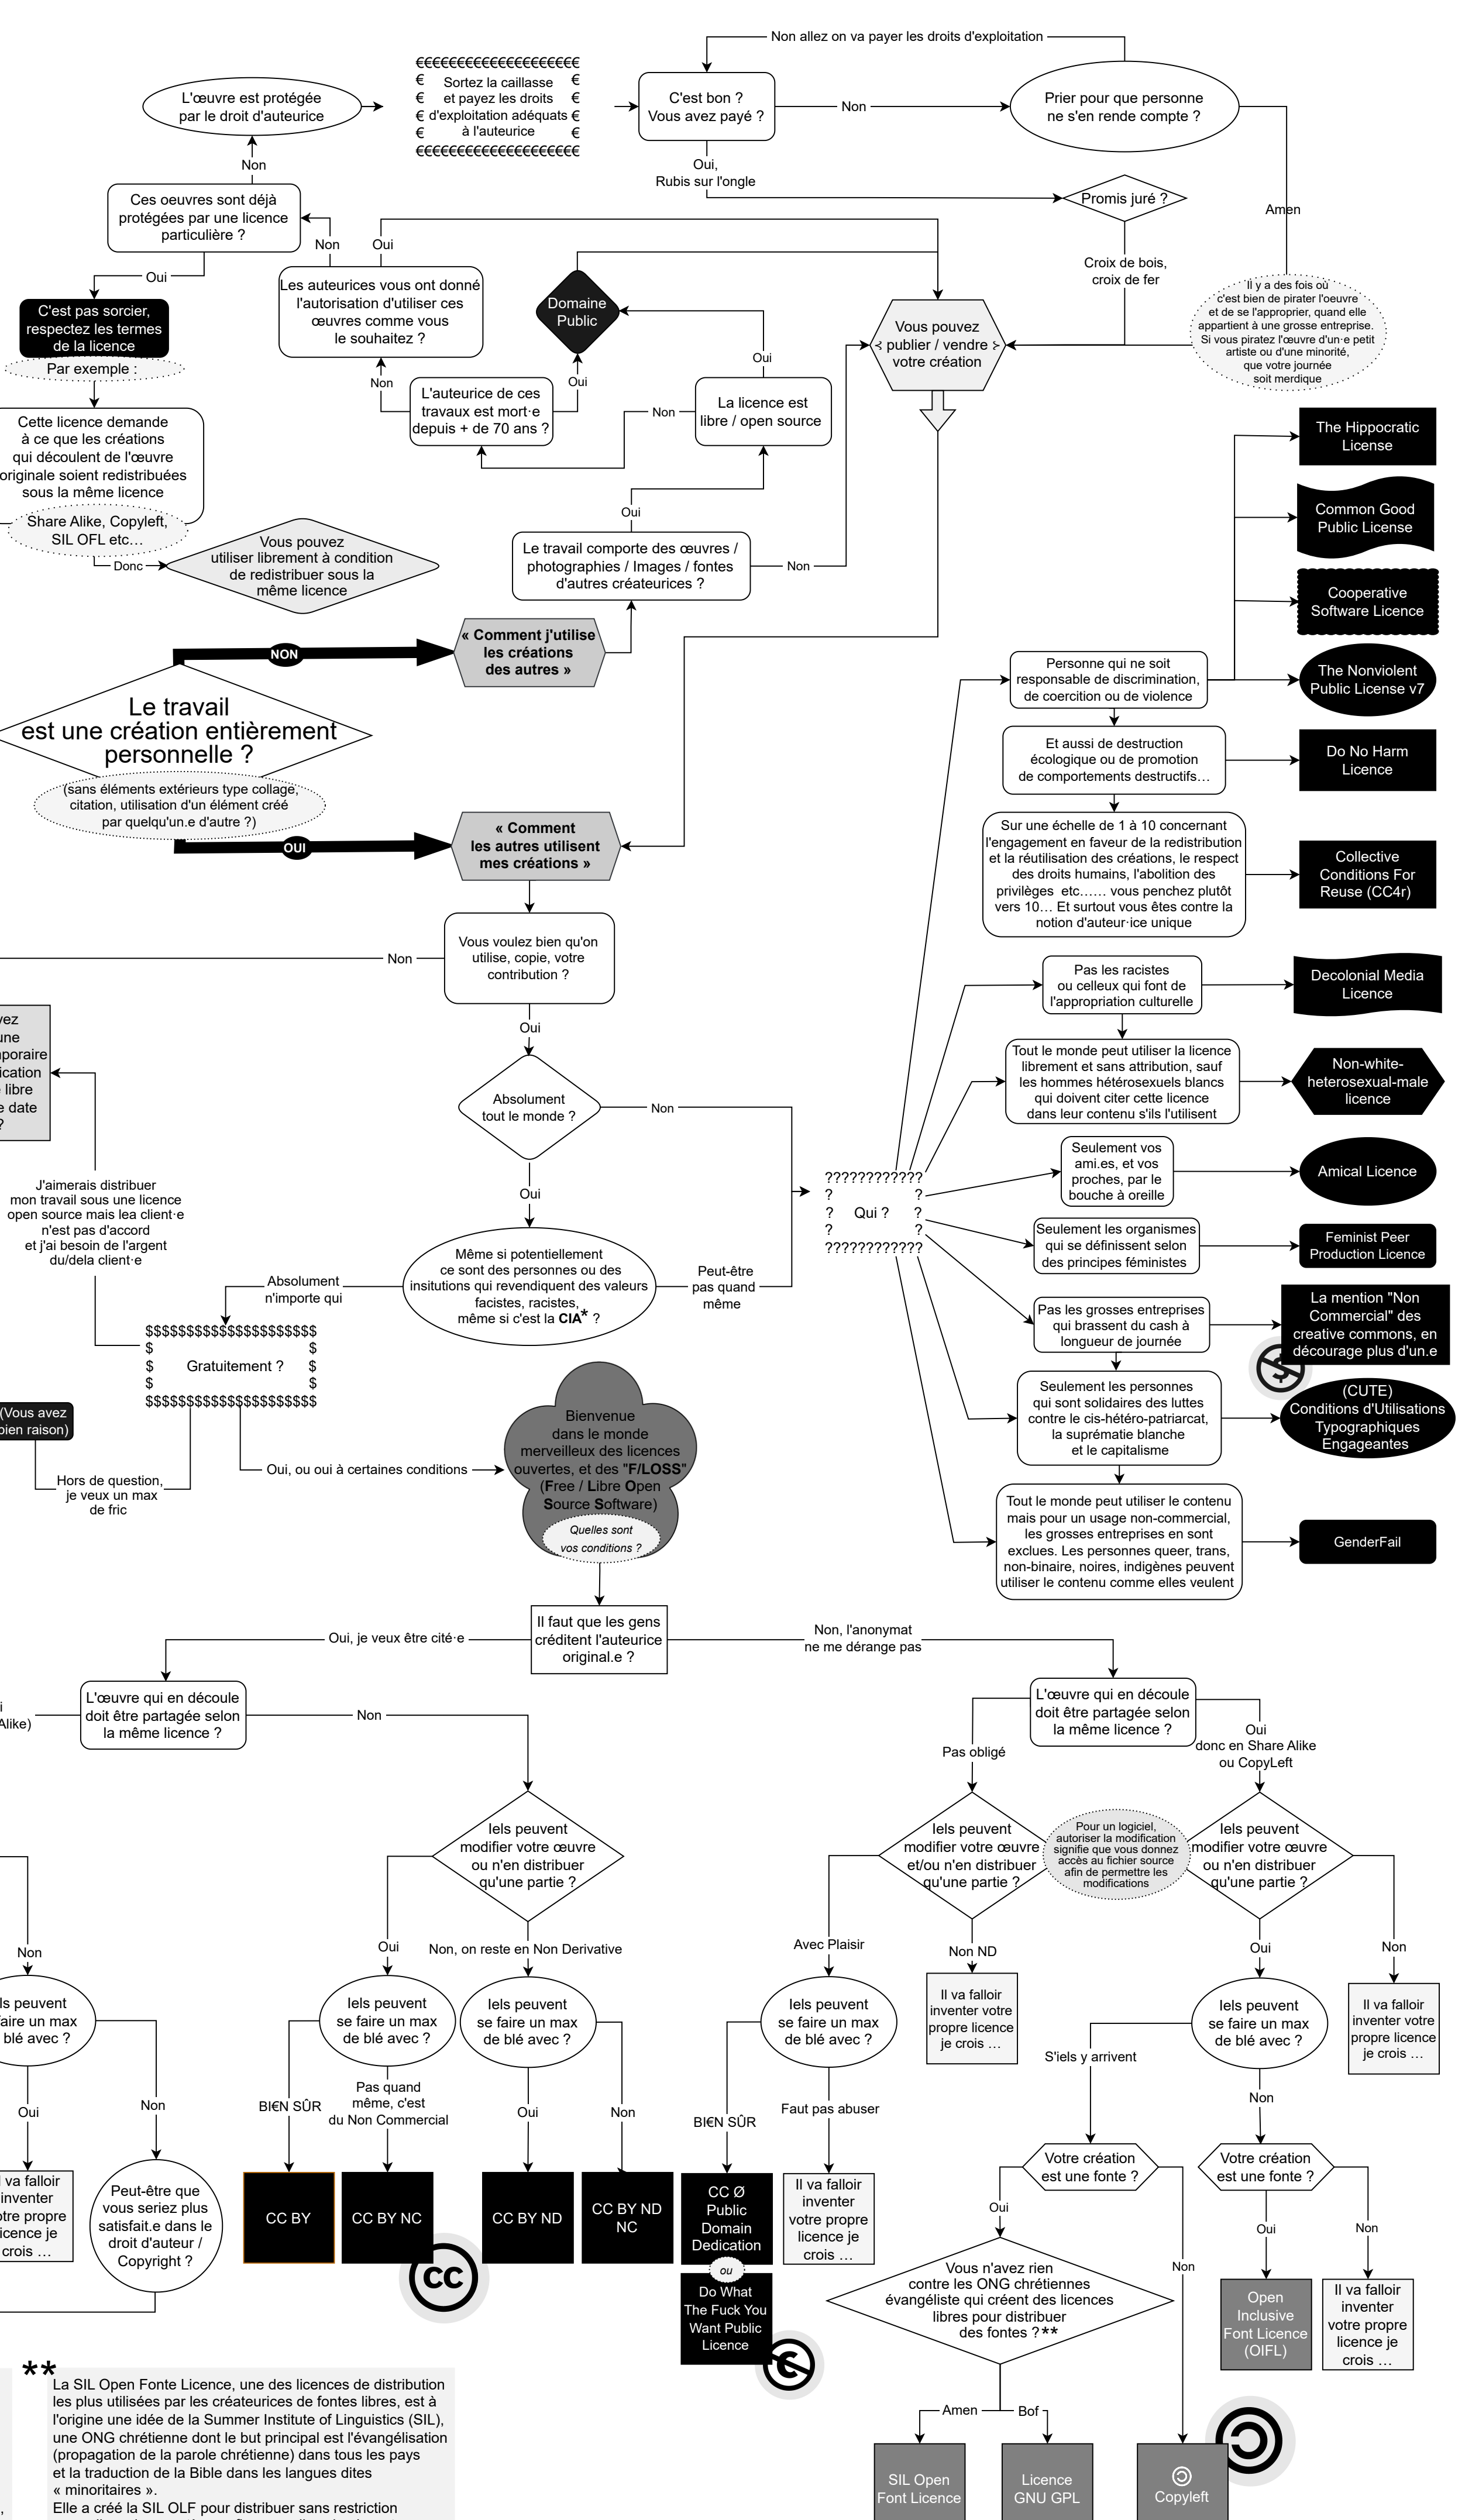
Non allez on va payer les droits d'exploitation

L'œuvre est protégée par le droit d'auteurice

€€€€€€€€€€€€€€€€€€€€
€ Sortez la caillasse €
€ et payez les droits €
€ d'exploitation adéquats €
€ à l'auteurice €
€€€€€€€€€€€€€€€€€€€€

C'est bon ? Vous avez payé ?

Non

Prier pour que personne ne s'en rende compte ?

Oui, Rubis sur l'ongle

Promis juré ?

Amen

Non

Ces oeuvres sont déjà protégées par une licence particulière ?

Non

Oui

Les auteurices vous ont donné l'autorisation d'utiliser ces œuvres comme vous le souhaitez ?

Domaine Public

Croix de bois, croix de fer

Il y a des fois où c'est bien de pirater l'oeuvre et de se l'approprier, quand elle appartient à une grosse entreprise. Si vous piratez l'œuvre d'un·e petit artiste ou d'une minorité, que votre journée soit merdique

Oui

C'est pas sorcier, respectez les termes de la licence

Par exemple :

Oui

Non

Oui

Vous pouvez publier / vendre votre création

L'auteurice de ces travaux est mort·e depuis + de 70 ans ?

Non

La licence est libre / open source

Cette licence demande à ce que les créations qui découlent de l'œuvre originale soient redistribuées sous la même licence

Share Alike, Copyleft, SIL OFL etc…

Donc

Vous pouvez utiliser librement à condition de redistribuer sous la même licence

Oui

Le travail comporte des œuvres / photographies / Images / fontes d'autres créateurices ?

Non

The Hippocratic License

Common Good Public License

Cooperative Software Licence

NON

« Comment j'utilise les créations des autres »

Le travail est une création entièrement personnelle ?

(sans éléments extérieurs type collage, citation, utilisation d'un élément créé par quelqu'un.e d'autre ?)

OUI

« Comment les autres utilisent mes créations »

Personne qui ne soit responsable de discrimination, de coercition ou de violence

The Nonviolent Public License v7

Et aussi de destruction écologique ou de promotion de comportements destructifs…

Do No Harm Licence

Sur une échelle de 1 à 10 concernant l'engagement en faveur de la redistribution et la réutilisation des créations, le respect des droits humains, l'abolition des privilèges etc…… vous penchez plutôt vers 10… Et surtout vous êtes contre la notion d'auteur·ice unique

Collective Conditions For Reuse (CC4r)

Non

Vous voulez bien qu'on utilise, copie, votre contribution ?

Oui

vez une poraire ication libre e date ?

Absolument tout le monde ?

Non

Oui

J'aimerais distribuer mon travail sous une licence open source mais lea client·e n'est pas d'accord et j'ai besoin de l'argent du/dela client·e

Même si potentiellement ce sont des personnes ou des insitutions qui revendiquent des valeurs facistes, racistes, même si c'est la CIA* ?

Peut-être pas quand même

Absolument n'importe qui

$$$$$$$$$$$$$$$$$$$$$$
$ Gratuitement ? $
$$$$$$$$$$$$$$$$$$$$$$

(Vous avez bien raison)

Hors de question, je veux un max de fric

Oui, ou oui à certaines conditions

Bienvenue dans le monde merveilleux des licences ouvertes, et des "F/LOSS" (Free / Libre Open Source Software)

Quelles sont vos conditions ?

???????????
? ?
? Qui ? ?
? ?
???????????

Pas les racistes ou celleux qui font de l'appropriation culturelle

Decolonial Media Licence

Tout le monde peut utiliser la licence librement et sans attribution, sauf les hommes hétérosexuels blancs qui doivent citer cette licence dans leur contenu s'ils l'utilisent

Non-white-heterosexual-male licence

Seulement vos ami.es, et vos proches, par le bouche à oreille

Amical Licence

Seulement les organismes qui se définissent selon des principes féministes

Feminist Peer Production Licence

Pas les grosses entreprises qui brassent du cash à longueur de journée

La mention "Non Commercial" des creative commons, en décourage plus d'un.e

Seulement les personnes qui sont solidaires des luttes contre le cis-hétéro-patriarcat, la suprématie blanche et le capitalisme

(CUTE) Conditions d'Utilisations Typographiques Engageantes

Tout le monde peut utiliser le contenu mais pour un usage non-commercial, les grosses entreprises en sont exclues. Les personnes queer, trans, non-binaire, noires, indigènes peuvent utiliser le contenu comme elles veulent

GenderFail

Il faut que les gens créditent l'auteurice original.e ?

Oui, je veux être cité·e

Non, l'anonymat ne me dérange pas

L'œuvre qui en découle doit être partagée selon la même licence ?

Non

i Alike)

L'œuvre qui en découle doit être partagée selon la même licence ?

Pas obligé

Oui donc en Share Alike ou CopyLeft

Iels peuvent modifier votre œuvre ou n'en distribuer qu'une partie ?

Iels peuvent modifier votre œuvre et/ou n'en distribuer qu'une partie ?

Pour un logiciel, autoriser la modification signifie que vous donnez accès au fichier source afin de permettre les modifications

Iels peuvent modifier votre œuvre ou n'en distribuer qu'une partie ?

Non

Oui

Non, on reste en Non Derivative

Avec Plaisir

Non ND

Oui

Non

ls peuvent aire un max blé avec ?

Iels peuvent se faire un max de blé avec ?

Iels peuvent se faire un max de blé avec ?

Iels peuvent se faire un max de blé avec ?

Il va falloir inventer votre propre licence je crois …

Iels peuvent se faire un max de blé avec ?

Il va falloir inventer votre propre licence je crois …

S'iels y arrivent

Oui

Non

BI€N SÛR

Pas quand même, c'est du Non Commercial

Oui

Non

BI€N SÛR

Faut pas abuser

Non

va falloir inventer otre propre licence je crois …

Peut-être que vous seriez plus satisfait.e dans le droit d'auteur / Copyright ?

CC BY

CC BY NC

CC BY ND

CC BY ND NC

CC Ø Public Domain Dedication

ou

Do What The Fuck You Want Public Licence

Il va falloir inventer votre propre licence je crois …

Votre création est une fonte ?

Votre création est une fonte ?

Oui

Oui

Non

Non

Vous n'avez rien contre les ONG chrétiennes évangéliste qui créent des licences libres pour distribuer des fontes ?**

Open Inclusive Font Licence (OIFL)

Il va falloir inventer votre propre licence je crois …

Amen

Bof

SIL Open Font Licence

Licence GNU GPL

Copyleft

**
La SIL Open Fonte Licence, une des licences de distribution les plus utilisées par les créateurices de fontes libres, est à l'origine une idée de la Summer Institute of Linguistics (SIL), une ONG chrétienne dont le but principal est l'évangélisation (propagation de la parole chrétienne) dans tous les pays et la traduction de la Bible dans les langues dites « minoritaires ».
Elle a créé la SIL OLF pour distribuer sans restriction